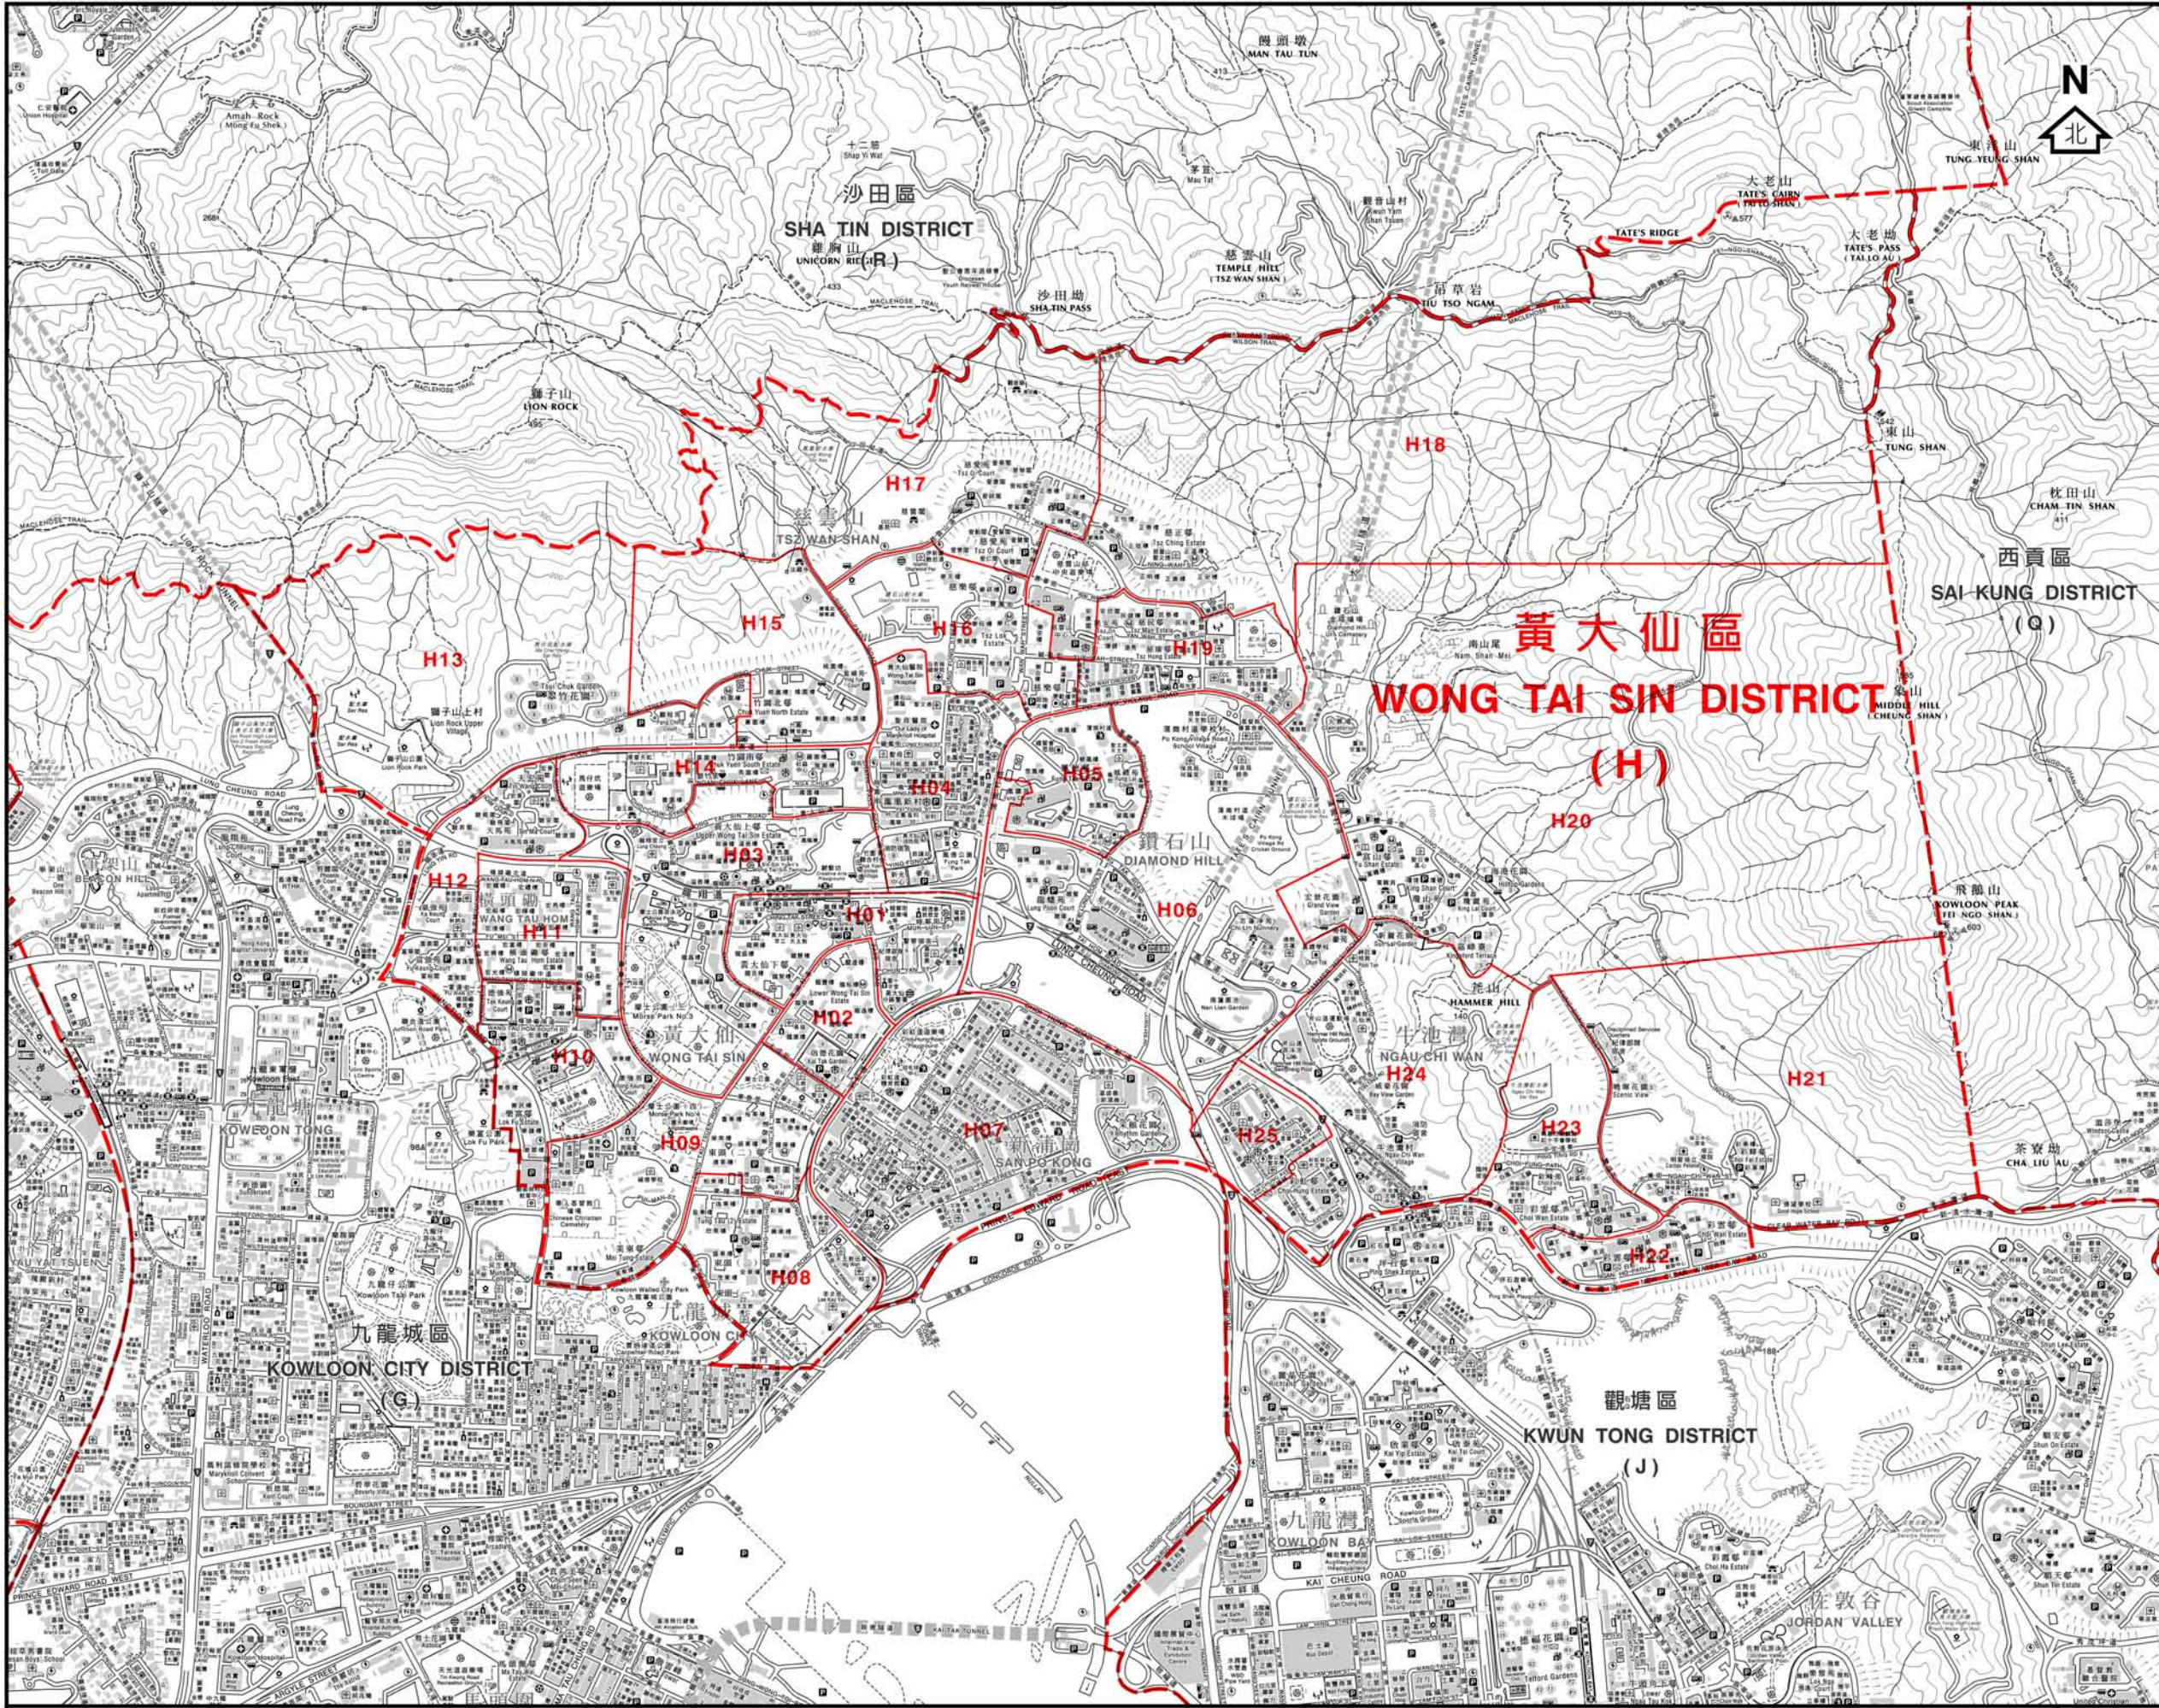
N
北

沙田區
SHA TIN DISTRICT
(R)

黃大仙區
WONG TAI SIN DISTRICT
(H)

西貢區
SAI KUNG DISTRICT
(Q)

九龍城區
KOWLOON CITY DISTRICT
(G)

觀塘區
KWUN TONG DISTRICT
(J)

H01
H02
H03
H04
H05
H06
H07
H08
H09
H10
H11
H12
H13
H14
H15
H16
H17
H18
H19
H20
H21
H22
H23
H24
H25

馒頭墩
MAN TAU TUN
獅子山
LION ROCK
沙田坳
SHA TIN PASS
慈雲山
TEMPLE HILL
TSZ WAN SHAN
大老山
TATE'S CAIRN
TATE'S RIDGE
大老坳
TATE'S PASS
東洋山
TUNG YEUNG SHAN
東山
TUNG SHAN
枕頭山
CHAM TIN SHAN
雞胸山
UNICORN RIDGE
慈雲山
TSZ WAN SHAN
鑽石山
DIAMOND HILL
WANG TAU HOM
黃大仙
WONG TAI SIN
新蒲崗
SAN PO KONG
牛池灣
NGAU CHI WAN
HAMMER HILL
MIDDLE HILL
飛鵝山
KOWLOON PEAK
茶寮坳
CHA LIU AU
KOWLOON TONG
九龍城
KOWLOON CITY
九龍灣
KOWLOON BAY
KAI CHEUNG ROAD
佐敦谷
JORDAN VALLEY
LUNG CHEUNG ROAD
PRINCE EDWARD ROAD WEST
BOUNDARY STREET